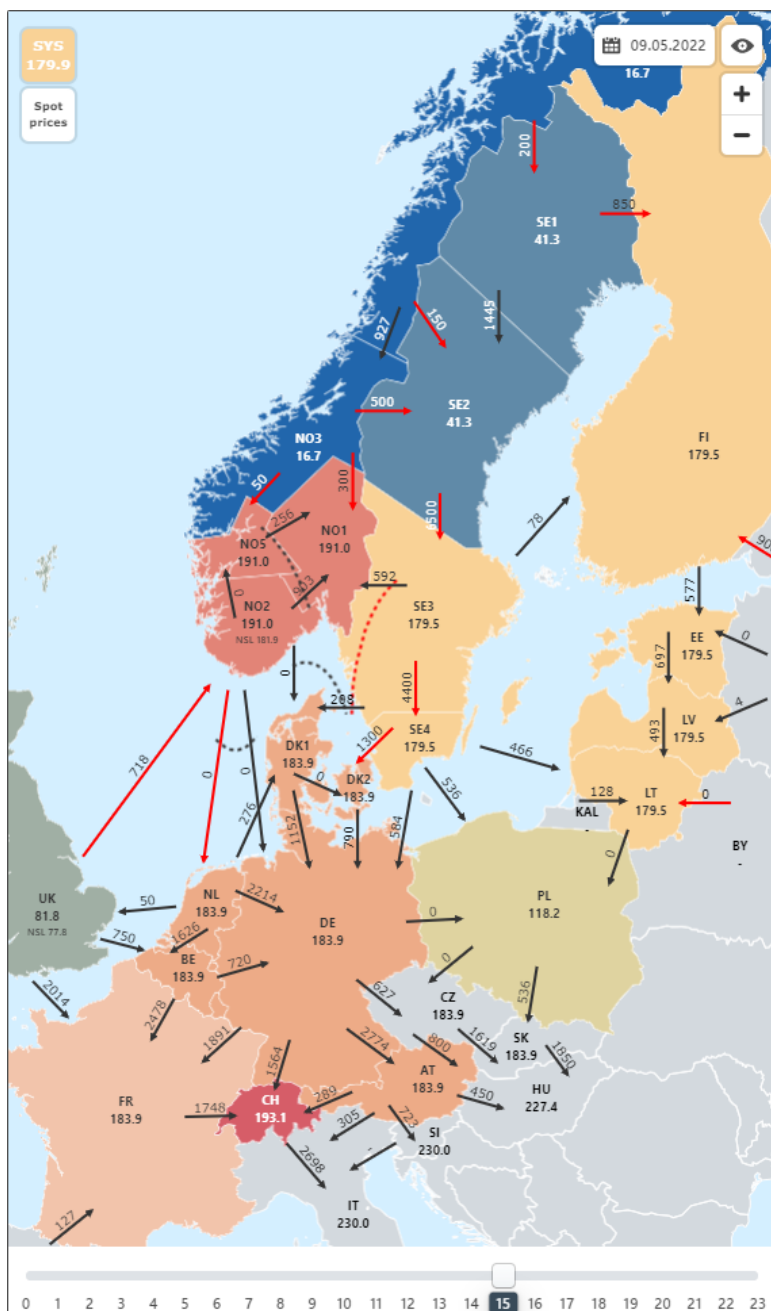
SYS
179.9

Spot prices

09.05.2022

16.7

+

−

200

SE1
41.3

850

927

150

1445

500

SE2
41.3

NO3
16.7

FI
179.5

50

300

256

NO1
191.0

NO5
191.0

8500

78

90

903

592

NO2
191.0
NSL 181.9

SE3
179.5

577

EE
179.5

0

697

0

208

4400

4

LV
179.5

493

DK1
183.9

1300

SE4
179.5

466

718

0

0

0

DK2
183.9

128

0

KAL

LT
179.5

276

1152

790

584

536

BY
-

0

UK
81.8
NSL 77.8

50

NL
183.9

2214

DE
183.9

0

PL
118.2

750

1626

BE
183.9

720

0

2014

2478

627

CZ
183.9

536

1891

800

1619

SK
183.9

1850

1564

2774

AT
183.9

FR
183.9

1748

CH
193.1

289

450

HU
227.4

305

723

SI
230.0

2698

IT
230.0

127

0 1 2 3 4 5 6 7 8 9 10 11 12 13 14 15 16 17 18 19 20 21 22 23